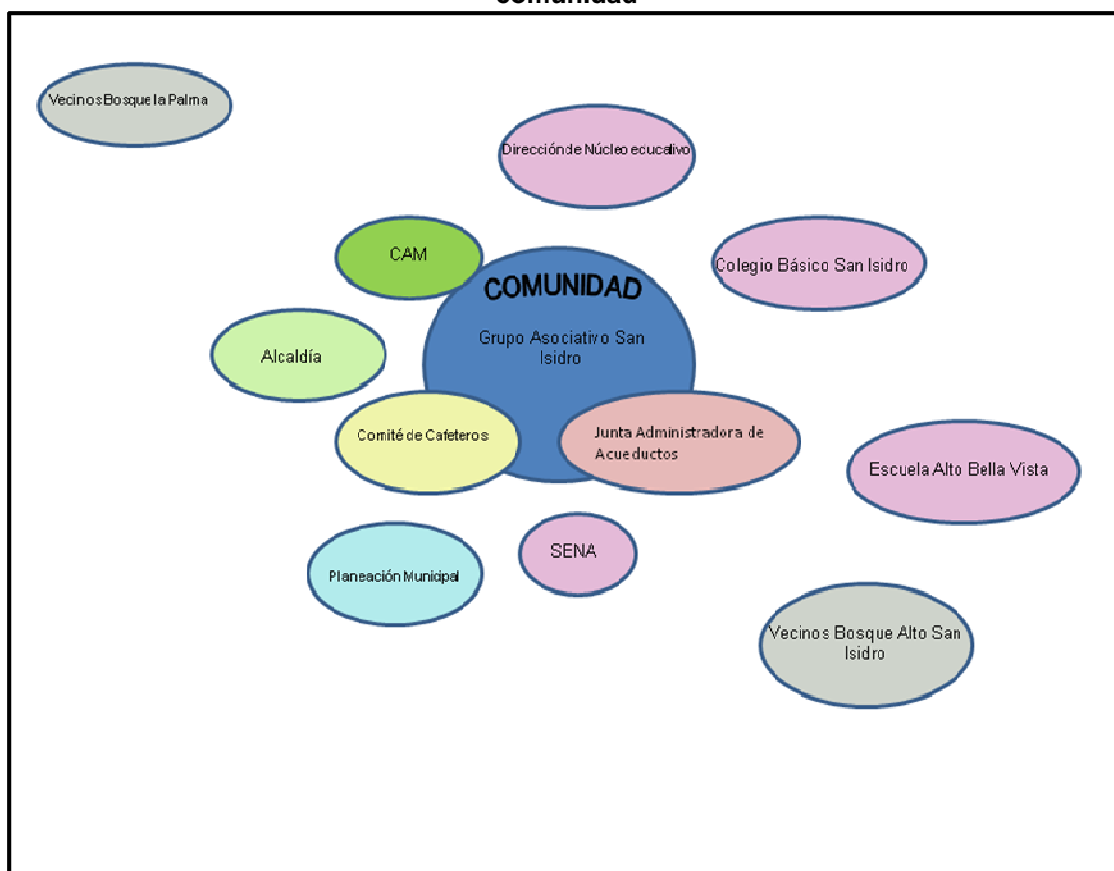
comunidad

Vecinos Bosque la Palma

Dirección de Núcleo ecucativo

CAM

Colegio Básico San Isidro

COMUNIDAD

Grupo Asociativo San Isidro

Alcaldía

Comité de Cafeteros

Junta Administradora de Acueductos

Escuela Alto Bella Vista

SENA

Planeación Municipal

Vecinos Bosque Alto San Isidro